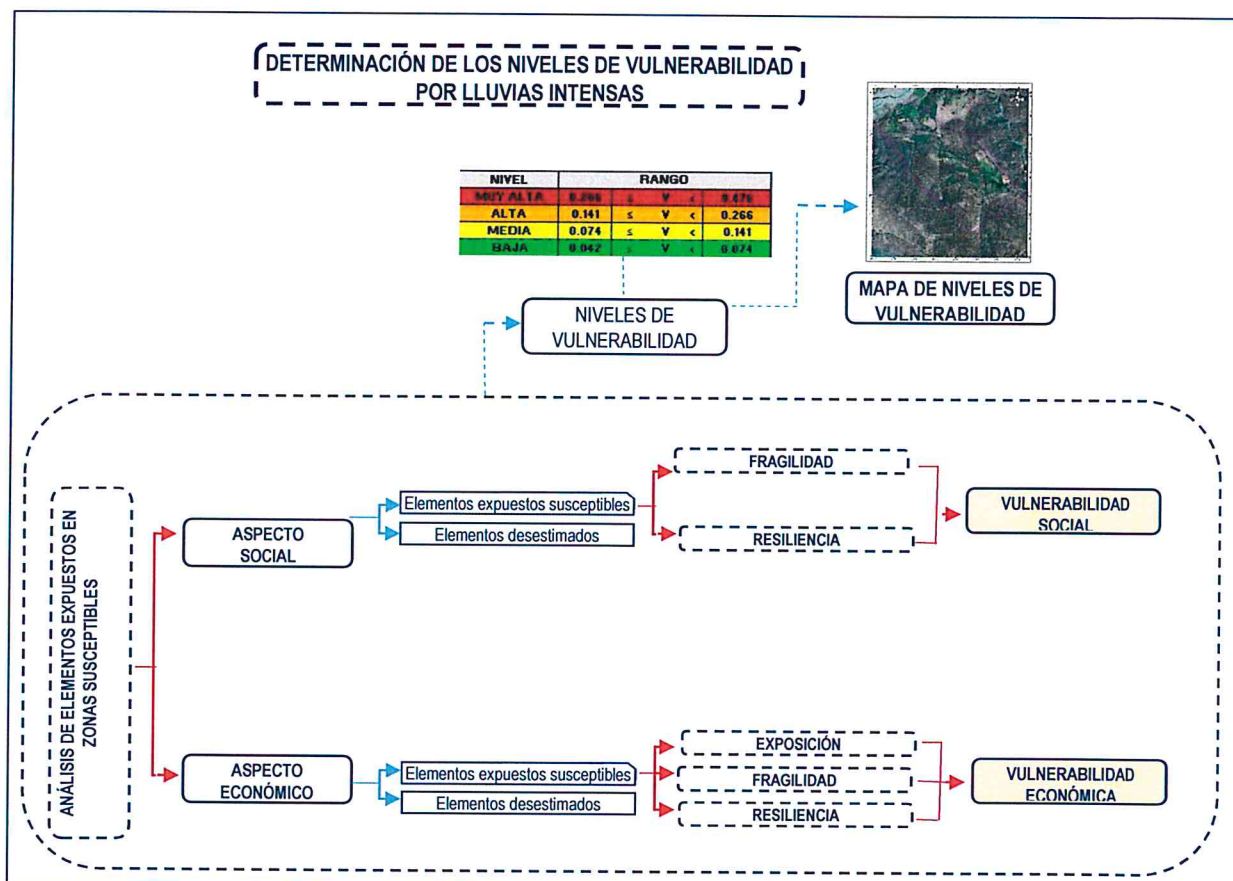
DETERMINACIÓN DE LOS NIVELES DE VULNERABILIDAD POR LLUVIAS INTENSAS

| NIVEL | RANGO | | | | |
|---|---|---|---|---|---|
| MUY ALTA | 0.266 | ≤ | V | ≤ | 0.476 |
| ALTA | 0.141 | ≤ | V | < | 0.266 |
| MEDIA | 0.074 | ≤ | V | < | 0.141 |
| BAJA | 0.042 | ≤ | V | < | 0.074 |

NIVELES DE VULNERABILIDAD

MAPA DE NIVELES DE VULNERABILIDAD

ANÁLISIS DE ELEMENTOS EXPUESTOS EN ZONAS SUSCEPTIBLES

ASPECTO SOCIAL

Elementos expuestos susceptibles

Elementos desestimados

FRAGILIDAD

RESILIENCIA

VULNERABILIDAD SOCIAL

ASPECTO ECONÓMICO

Elementos expuestos susceptibles

Elementos desestimados

EXPOSICIÓN

FRAGILIDAD

RESILIENCIA

VULNERABILIDAD ECONÓMICA